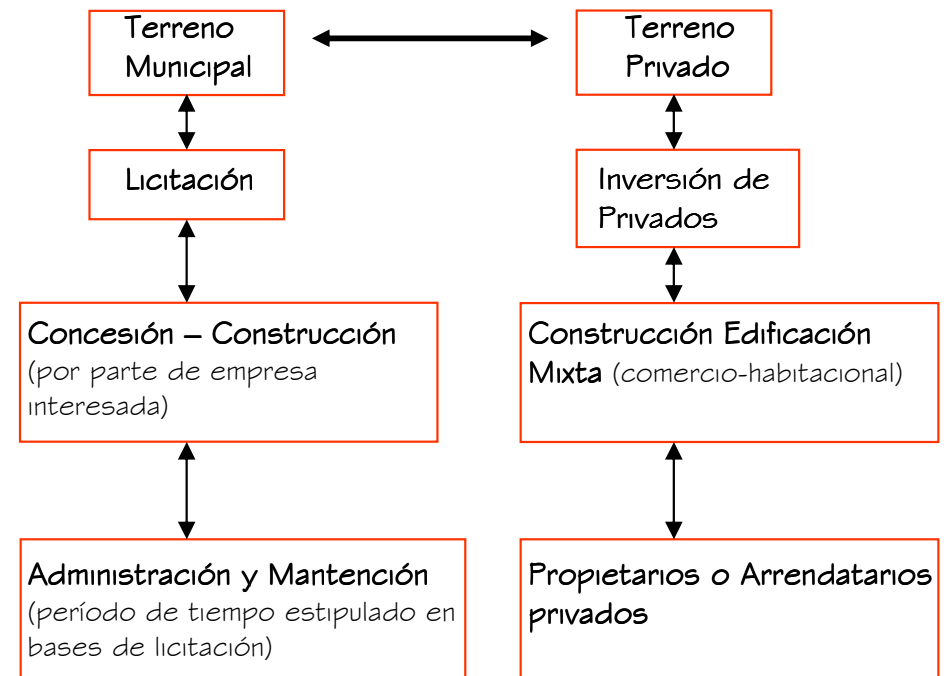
Terreno Municipal

Terreno Privado

Licitación

Inversión de Privados

Concesión – Construcción (por parte de empresa interesada)

Construcción Edificación Mixta (comercio-habitacional)

Administración y Mantención (período de tiempo estipulado en bases de licitación)

Propietarios o Arrendatarios privados